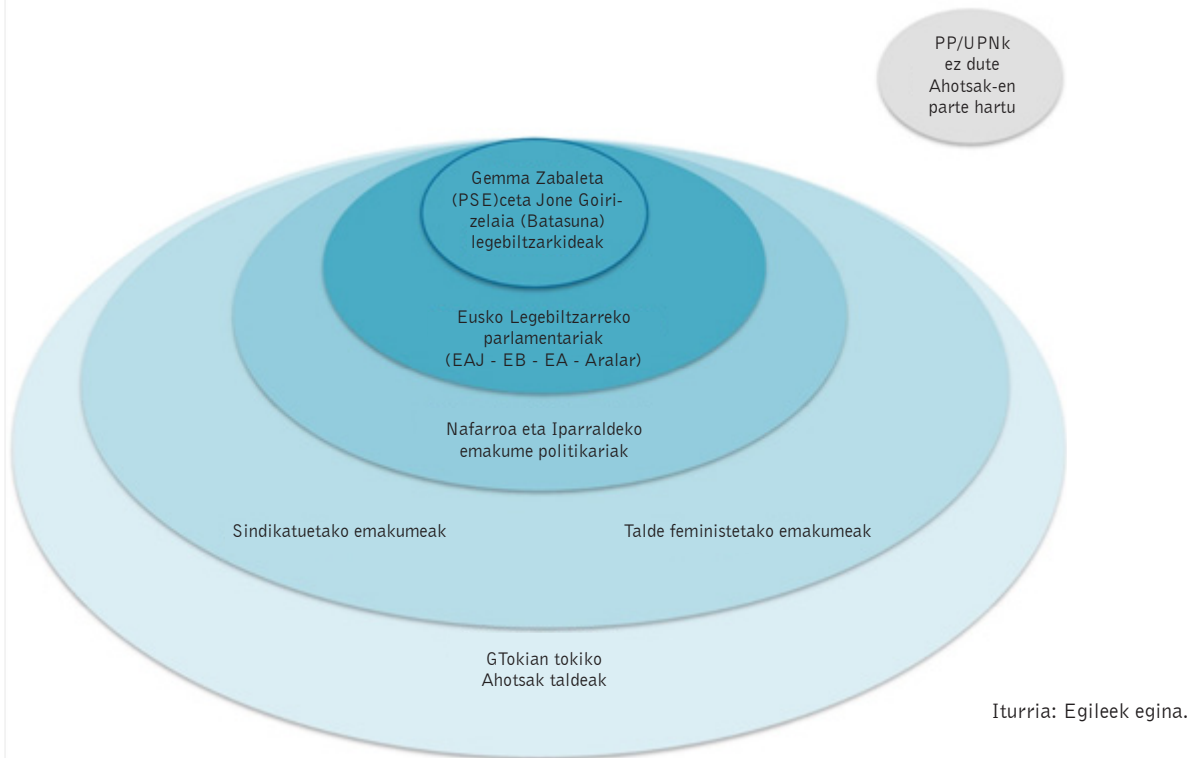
PP/UPNk ez dute Ahotsak-en parte hartu

Gemma Zabaleta (PSE)ceta Jone Goirizelaia (Batasuna) legebiltzarkideak

Eusko Legebiltzarreko parlamentariak (EAJ - EB - EA - Aralar)

Nafarroa eta Iparraldeko emakume politikariak

Sindikatuetako emakumeak

Talde feministetako emakumeak

GTokian tokiko Ahotsak taldeak

Iturria: Egileek egina.